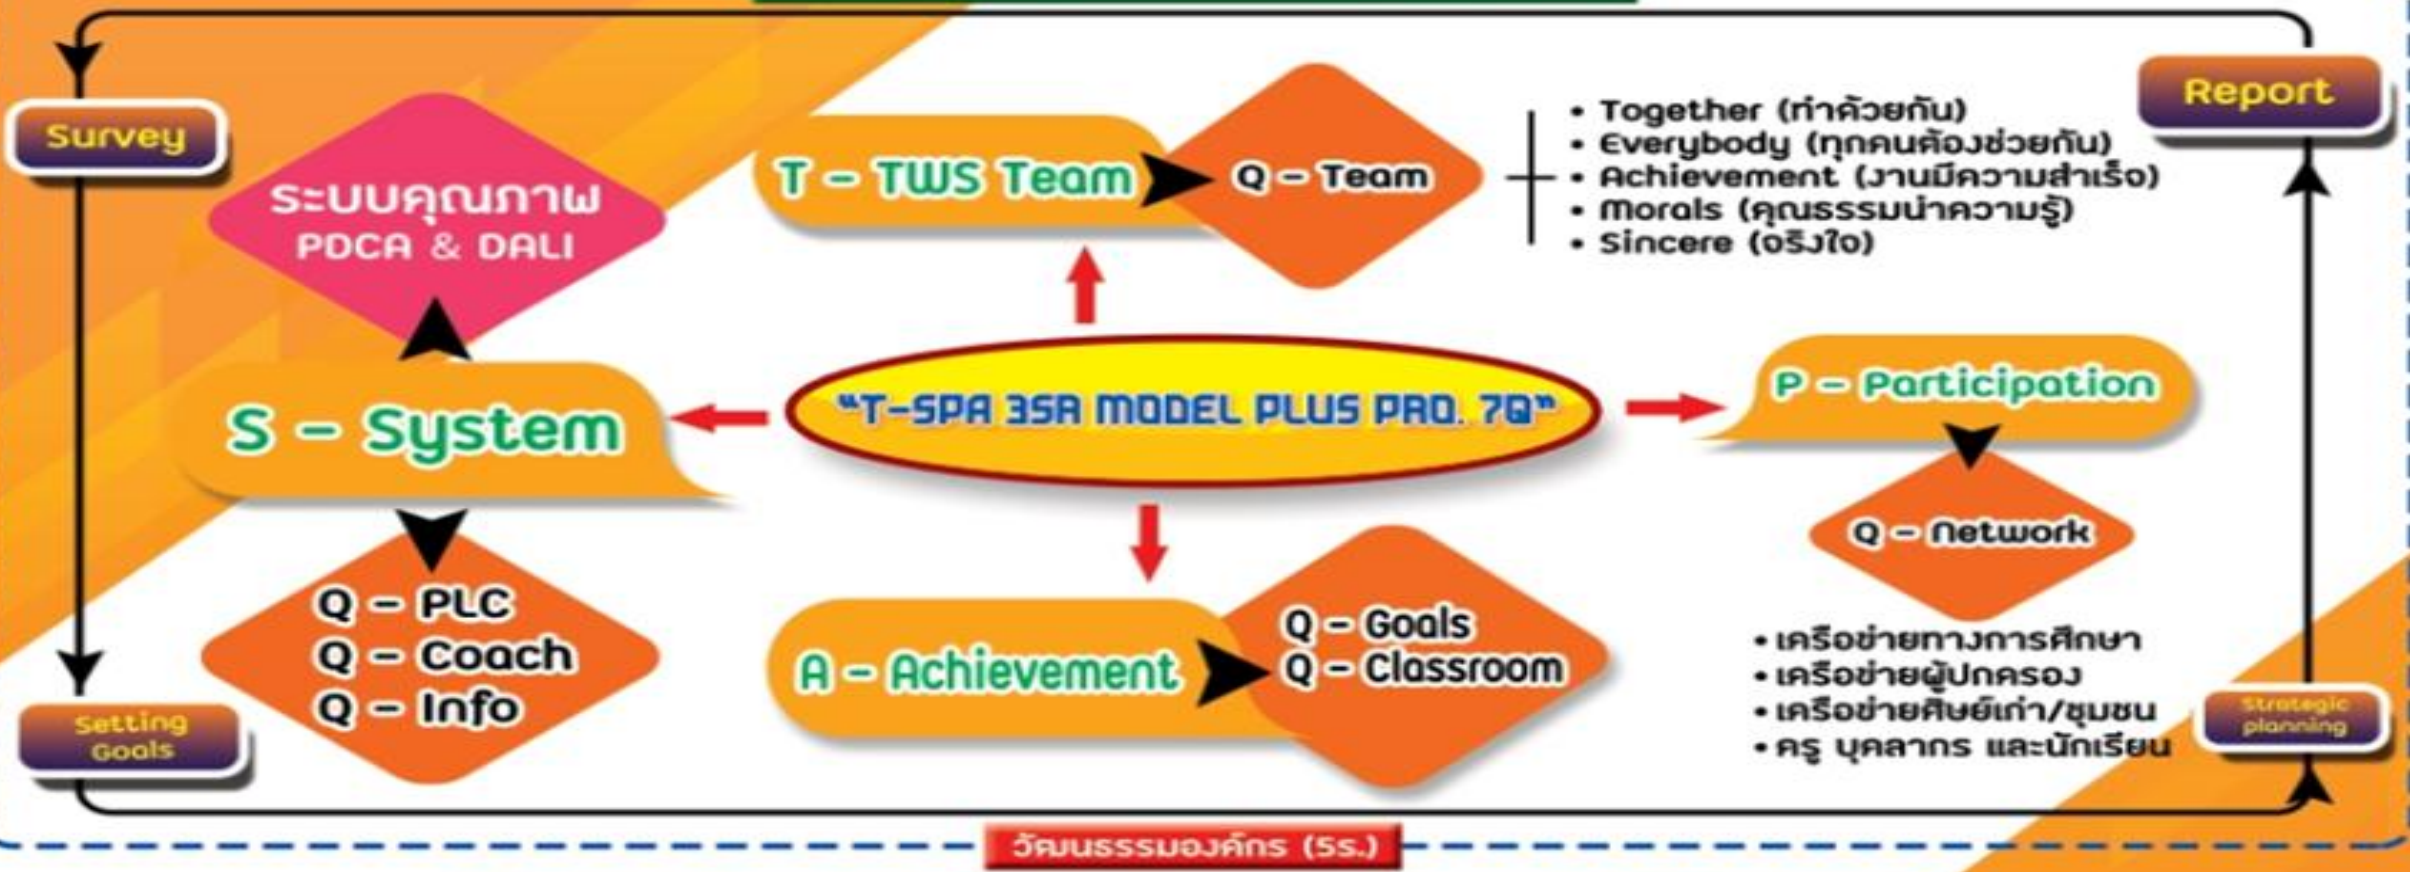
Survey

ระบบคุณภาพ
PDCA & DALI

T – TWS Team

Q – Team

• Together (ทำด้วยกัน)
• Everybody (ทุกคนต้องช่วยกัน)
• Achievement (งานมีความสำเร็จ)
• Morals (คุณธรรมนำความรู้)
• Sincere (จริงใจ)

Report

S – System

"T-SPA 3SA MODEL PLUS PRO. 7Q"

P – Participation

Q – Network

Q – PLC
Q – Coach
Q – Info

A – Achievement

Q – Goals
Q – Classroom

• เครือข่ายทางการศึกษา
• เครือข่ายผู้ปกครอง
• เครือข่ายศิษย์เก่า/ชุมชน
• ครู บุคลากร และนักเรียน

Setting Goals

Strategic planning

วัฒนธรรมองค์กร (5ร.)